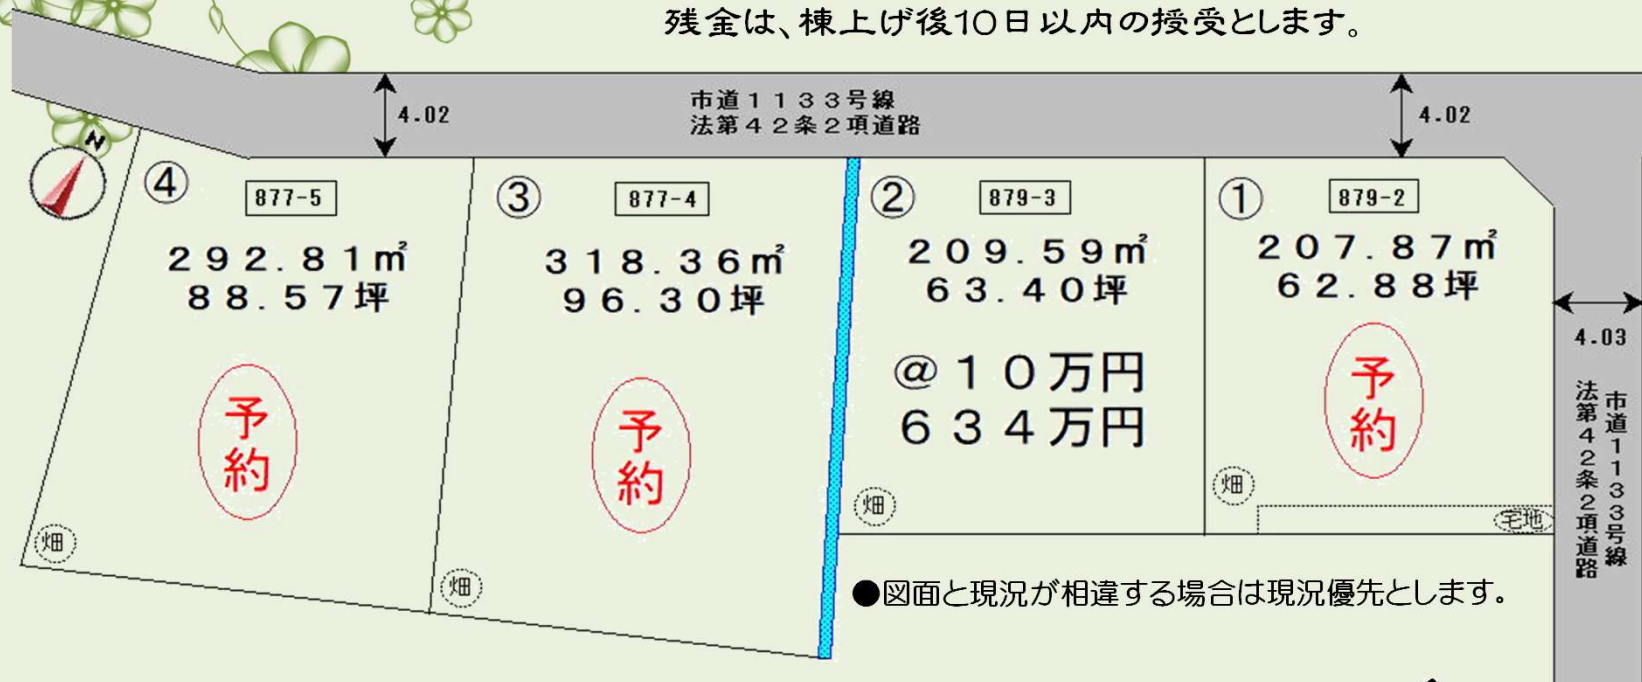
残金は、棟上げ後10日以内の授受とします。

市道１１３３号線
法第４２条２項道路

4.02

4.02

N

④
877-5
２９２.８１㎡
８８.５７坪
予約
畑

③
877-4
３１８.３６㎡
９６.３０坪
予約
畑

②
879-3
２０９.５９㎡
６３.４０坪
＠１０万円
６３４万円
畑

①
879-2
２０７.８７㎡
６２.８８坪
予約
畑
宅地

4.03

市道１１３３号線
法第４２条２項道路

●図面と現況が相違する場合は現況優先とします。